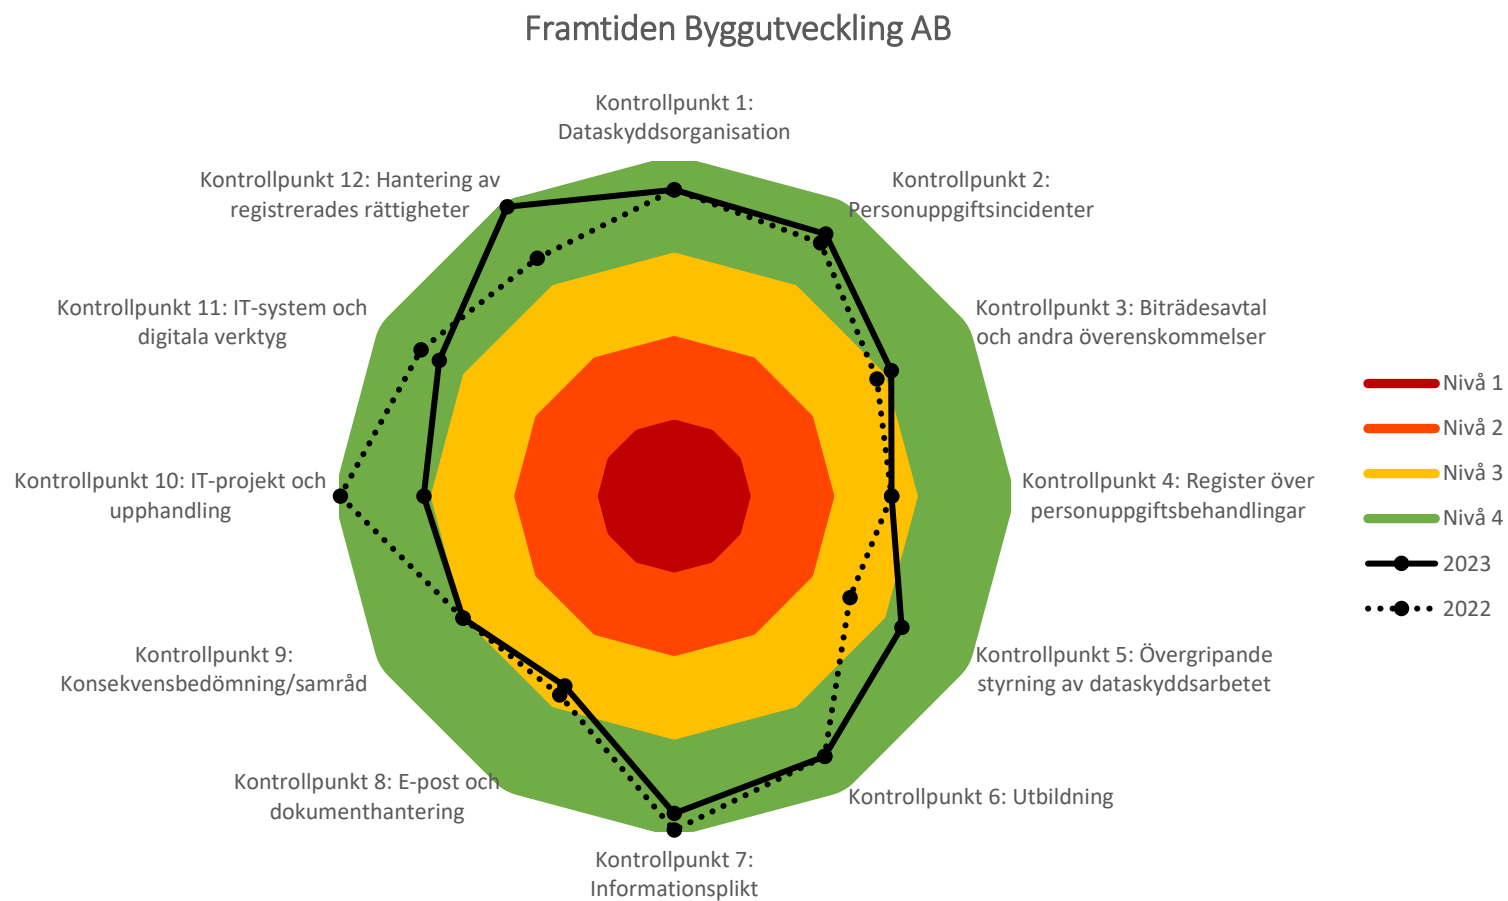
Framtiden Byggutveckling AB

Kontrollpunkt 1: Dataskyddsorganisation

Kontrollpunkt 2: Personuppgiftsincidenter

Kontrollpunkt 3: Biträdesavtal och andra överenskommelser

Kontrollpunkt 4: Register över personuppgiftsbehandlingar

Kontrollpunkt 5: Övergripande styrning av dataskyddsarbetet

Kontrollpunkt 6: Utbildning

Kontrollpunkt 7: Informationsplikt

Kontrollpunkt 8: E-post och dokumenthantering

Kontrollpunkt 9: Konsekvensbedömning/samråd

Kontrollpunkt 10: IT-projekt och upphandling

Kontrollpunkt 11: IT-system och digitala verktyg

Kontrollpunkt 12: Hantering av registrerades rättigheter

Nivå 1
Nivå 2
Nivå 3
Nivå 4
2023
2022